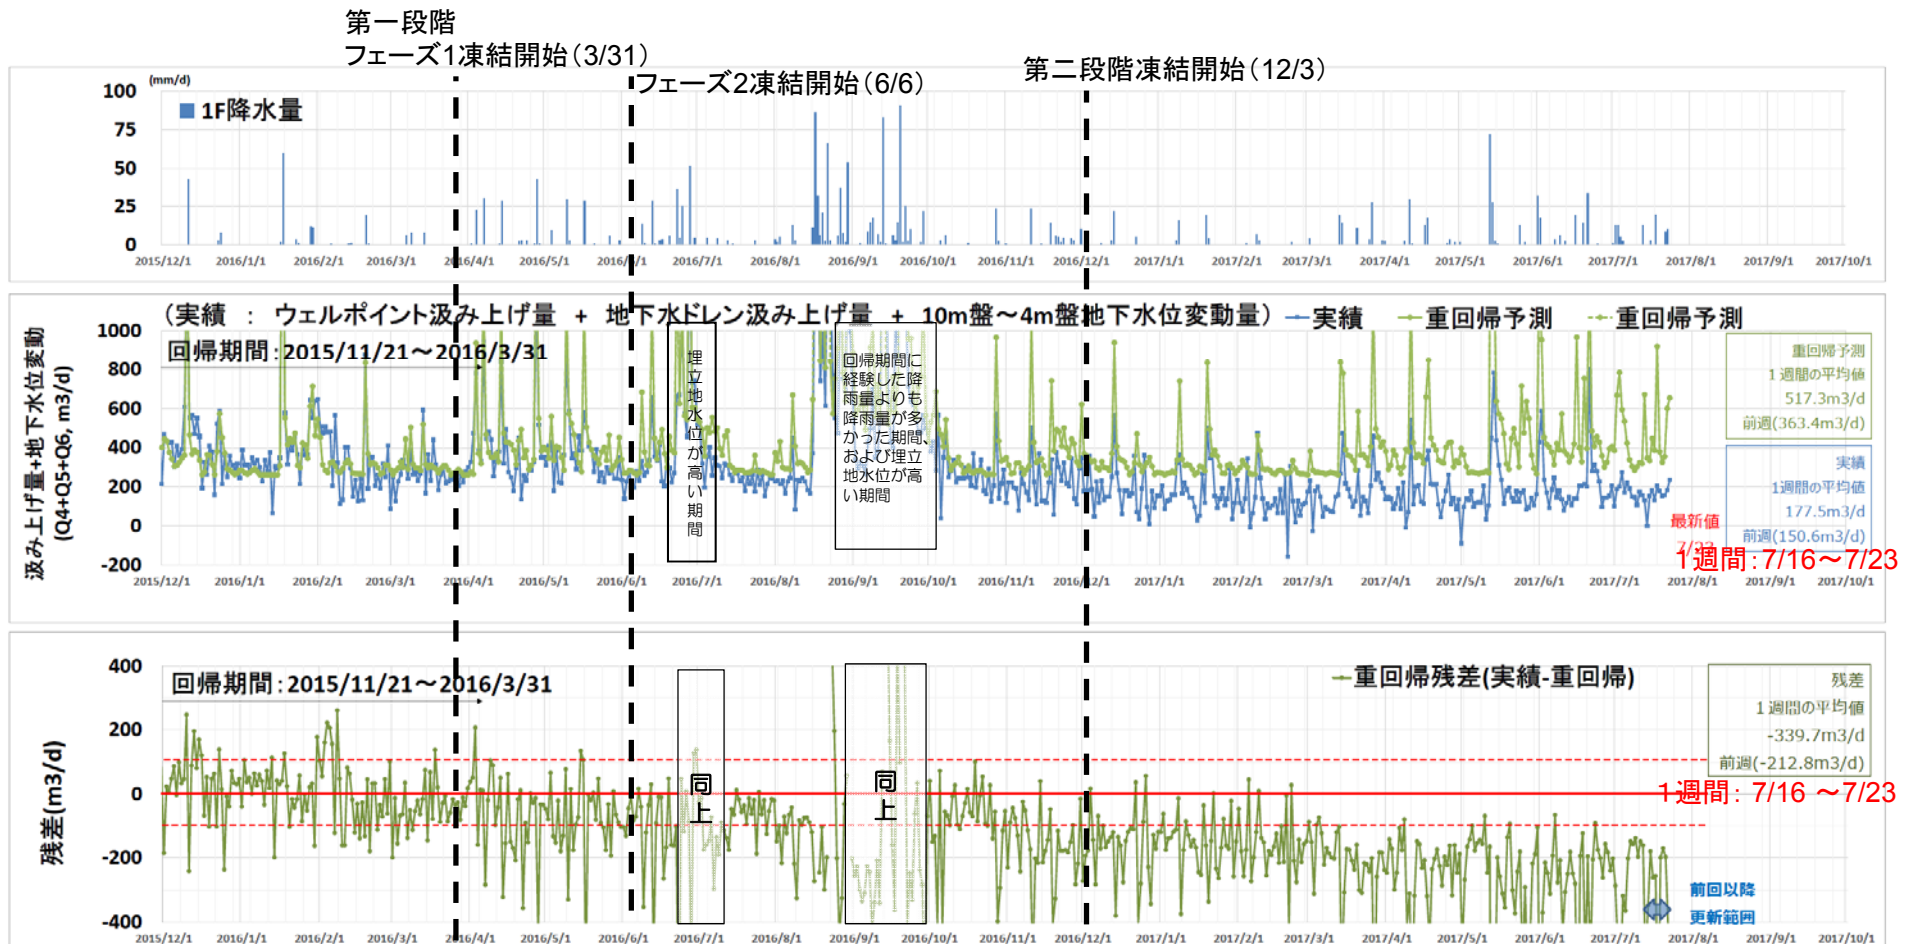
第一段階
フェーズ1凍結開始（3/31）
フェーズ2凍結開始（6/6）
第二段階凍結開始（12/3）

(mm/d)
100
75
50
25
0
1F降水量
2015/12/1 2016/1/1 2016/2/1 2016/3/1 2016/4/1 2016/5/1 2016/6/1 2016/7/1 2016/8/1 2016/9/1 2016/10/1 2016/11/1 2016/12/1 2017/1/1 2017/2/1 2017/3/1 2017/4/1 2017/5/1 2017/6/1 2017/7/1 2017/8/1 2017/9/1 2017/10/1

（実績 ： ウェルポイント汲み上げ量 ＋ 地下水ドレン汲み上げ量 ＋ 10m盤〜4m盤地下水位変動量）
実績 重回帰予測 重回帰予測
回帰期間：2015/11/21〜2016/3/31
汲み上げ量+地下水位変動 (Q4+Q5+Q6, m3/d)
1000
800
600
400
200
0
-200
埋立地水位が高い期間
回帰期間に経験した降雨量よりも降雨量が多かった期間、および埋立地水位が高い期間
重回帰予測
１週間の平均値
517.3m3/d
前週(363.4m3/d)
実績
1週間の平均値
177.5m3/d
前週(150.6m3/d)
最新値
7/23
1週間：7/16〜7/23
2015/12/1 2016/1/1 2016/2/1 2016/3/1 2016/4/1 2016/5/1 2016/6/1 2016/7/1 2016/8/1 2016/9/1 2016/10/1 2016/11/1 2016/12/1 2017/1/1 2017/2/1 2017/3/1 2017/4/1 2017/5/1 2017/6/1 2017/7/1 2017/8/1 2017/9/1 2017/10/1

400
200
0
-200
-400
残差(m3/d)
回帰期間：2015/11/21〜2016/3/31
重回帰残差(実績-重回帰)
同上
同上
残差
１週間の平均値
-339.7m3/d
前週(-212.8m3/d)
1週間： 7/16 〜7/23
前回以降
更新範囲
2015/12/1 2016/1/1 2016/2/1 2016/3/1 2016/4/1 2016/5/1 2016/6/1 2016/7/1 2016/8/1 2016/9/1 2016/10/1 2016/11/1 2016/12/1 2017/1/1 2017/2/1 2017/3/1 2017/4/1 2017/5/1 2017/6/1 2017/7/1 2017/8/1 2017/9/1 2017/10/1